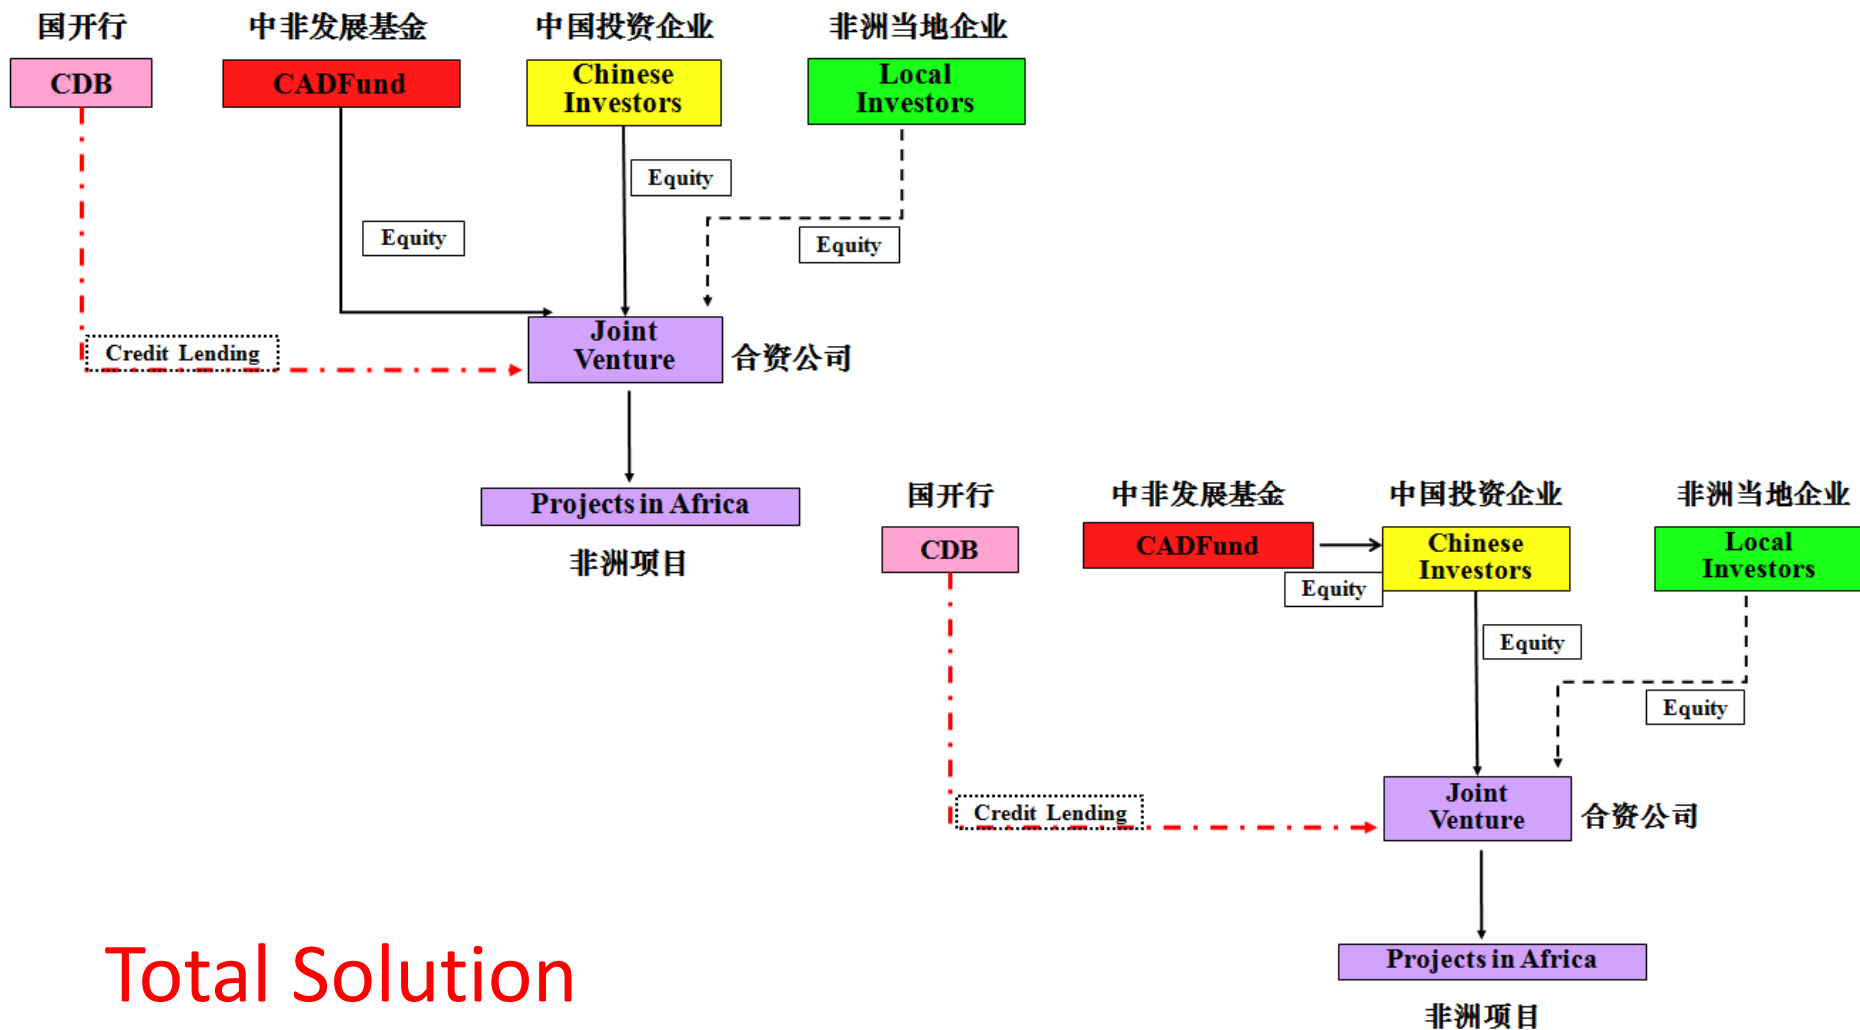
国开行
CDB

中非发展基金
CADFund

中国投资企业
Chinese Investors

非洲当地企业
Local Investors

Equity

Equity

Equity

Credit Lending

Joint Venture
合资公司

Projects in Africa
非洲项目

国开行
CDB

中非发展基金
CADFund

中国投资企业
Chinese Investors

非洲当地企业
Local Investors

Equity

Equity

Equity

Credit Lending

Joint Venture
合资公司

Projects in Africa
非洲项目

Total Solution